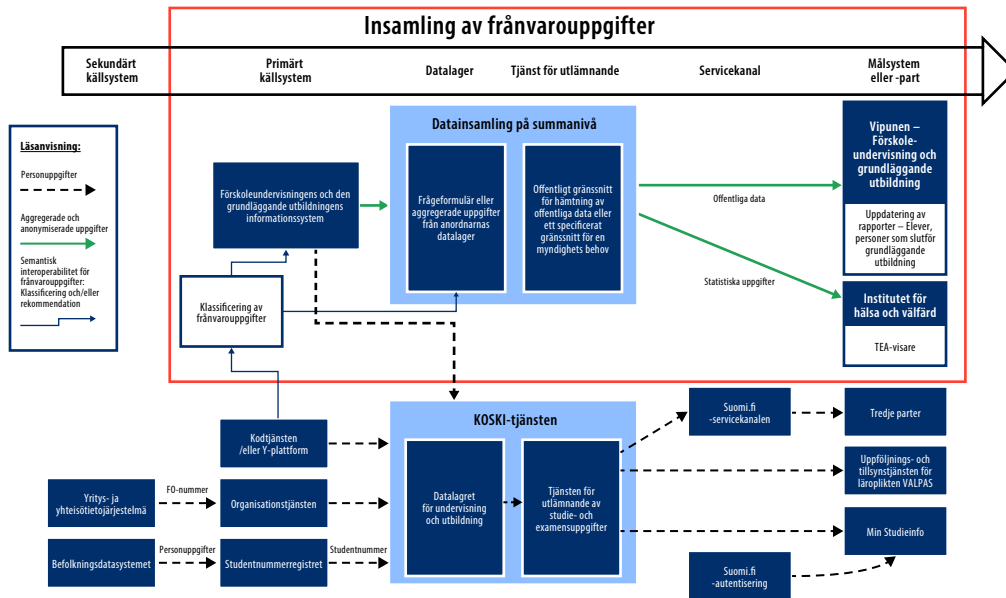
Insamling av frånvarouppgifter

Sekundärt källsystem

Primärt källsystem

Datalager

Tjänst för utlämnande

Servicekanal

Målsystem eller -part

Läsanvisning:

Personuppgifter

Aggregerade och anonymiserade uppgifter

Semantisk interoperabilitet för frånvarouppgifter: Klassificering och/eller rekommendation

Förskoleundervisningens och den grundläggande utbildningens informationssystem

Klassificering av frånvarouppgifter

Datainsamling på summanivå

Frågeformulär eller aggregerade uppgifter från anordnarnas datalager

Offentligt gränssnitt för hämtning av offentliga data eller ett specificerat gränssnitt för en myndighets behov

Offentliga data

Statistiska uppgifter

Vipunen – Förskoleundervisning och grundläggande utbildning

Uppdatering av rapporter – Elever, personer som slutför grundläggande utbildning

Institutet för hälsa och välfärd

TEA-visare

KOSKI-tjänsten

Kodtjänsten /eller Y-plattform

Yritys- ja yhteisötietojärjestelmä

FO-nummer

Organisationstjänsten

Befolkningsdatasystemet

Personuppgifter

Studentnummerregistret

Studentnummer

Datalagret för undervisning och utbildning

Tjänsten för utlämnande av studie- och examensuppgifter

Suomi.fi -servicekanalen

Tredje parter

Uppföljnings- och tillsynstjänsten för läroplikten VALPAS

Min Studieinfo

Suomi.fi -autentisering